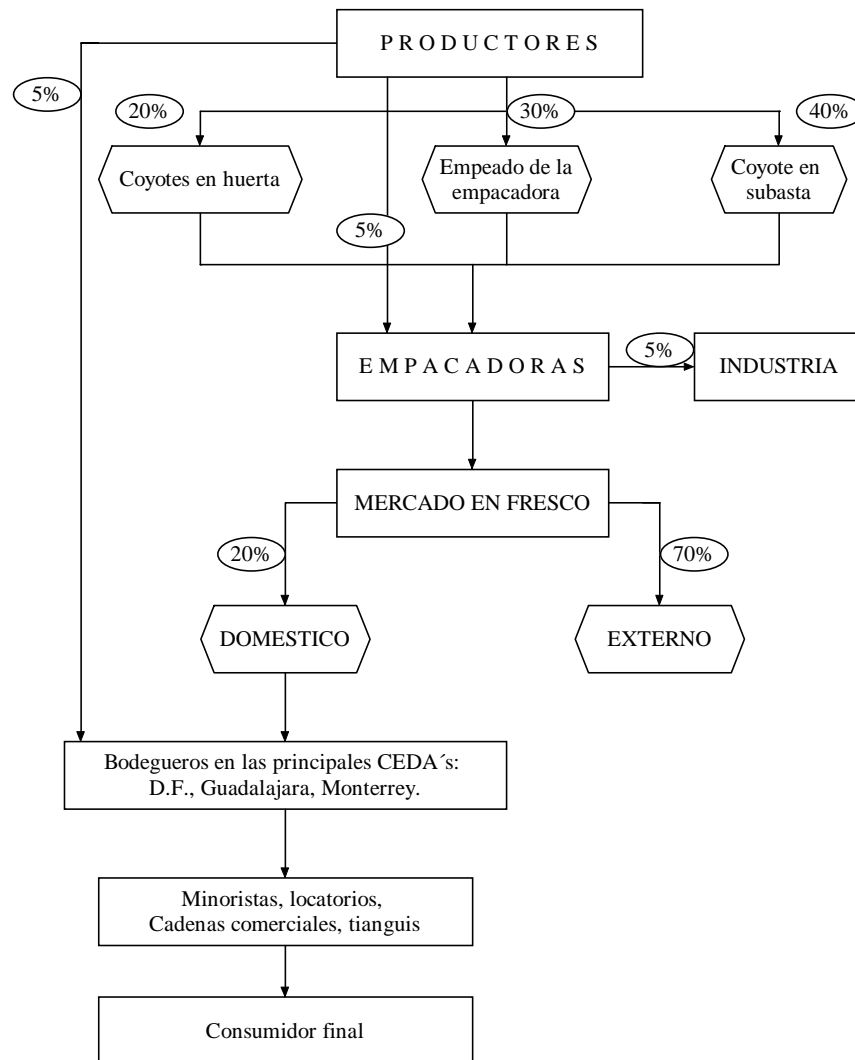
P R O D U C T O R E S

5%

20%

30%

40%

Coyotes en huerta

Empeado de la empacadora

Coyote en subasta

5%

E M P A C A D O R A S

5%

INDUSTRIA

MERCADO EN FRESCO

20%

70%

DOMESTICO

EXTERNO

Bodegueros en las principales CEDA´s: D.F., Guadalajara, Monterrey.

Minoristas, locatorios, Cadenas comerciales, tianguis

Consumidor final